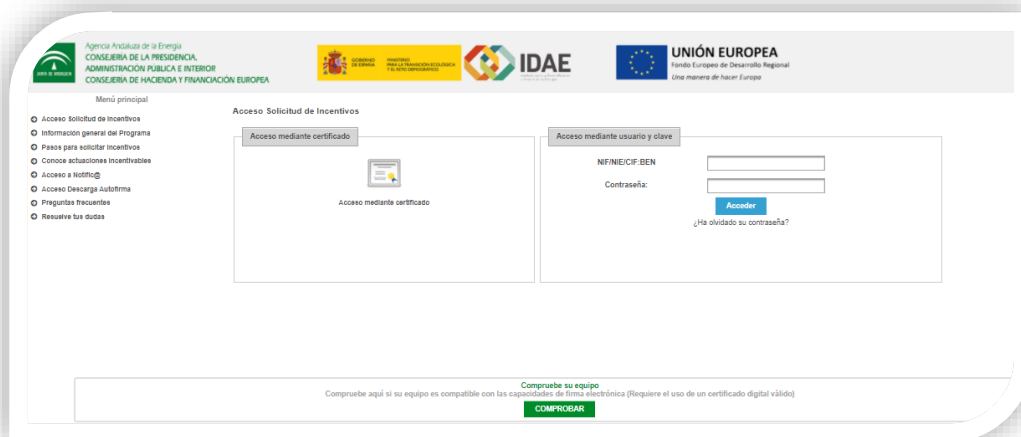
Agencia Andaluza de la Energía
CONSEJERÍA DE LA PRESIDENCIA, ADMINISTRACIÓN PÚBLICA E INTERIOR
CONSEJERÍA DE HACIENDA Y FINANCIACIÓN EUROPEA

GOBIERNO DE ESPAÑA
MINISTERIO PARA LA TRANSICIÓN ECOLÓGICA Y EL RETO DEMOGRÁFICO

IDAE

UNIÓN EUROPEA
Fondo Europeo de Desarrollo Regional
Una manera de hacer Europa

Menú principal

Acceso Solicitud de Incentivos
Información general del Programa
Pasos para solicitar Incentivos
Conoce actuaciones Incentivables
Acceso a Notific@
Acceso Descarga Autofirma
Preguntas frecuentes
Resuelve tus dudas

Acceso Solicitud de Incentivos

Acceso mediante certificado

Acceso mediante certificado

Acceso mediante usuario y clave

NIF/NIE/CIF:BEN

Contraseña:

Acceder

¿Ha olvidado su contraseña?

Compruebe su equipo
Compruebe aquí si su equipo es compatible con las capacidades de firma electrónica (Requiere el uso de un certificado digital válido)
COMPROBAR